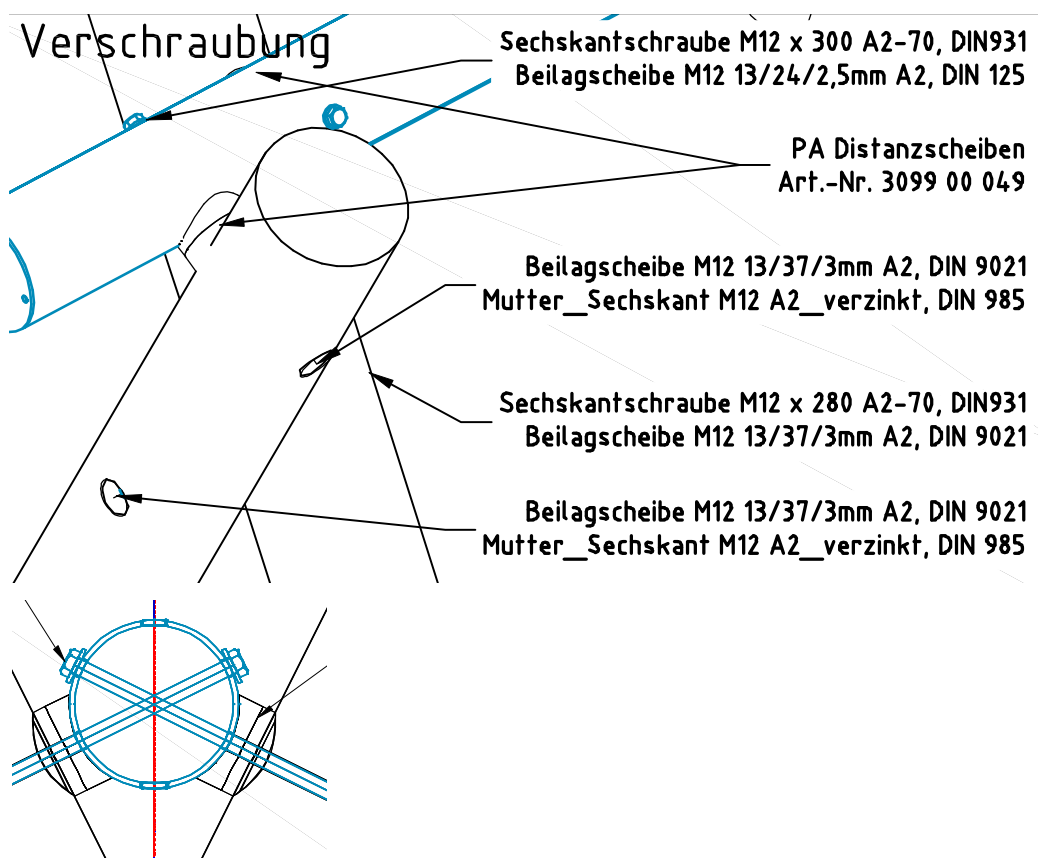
Verschraubung

Sechskantschraube M12 x 300 A2-70, DIN931
Beilagscheibe M12 13/24/2,5mm A2, DIN 125

PA Distanzscheiben
Art.-Nr. 3099 00 049

Beilagscheibe M12 13/37/3mm A2, DIN 9021
Mutter_Sechskant M12 A2_verzinkt, DIN 985

Sechskantschraube M12 x 280 A2-70, DIN931
Beilagscheibe M12 13/37/3mm A2, DIN 9021

Beilagscheibe M12 13/37/3mm A2, DIN 9021
Mutter_Sechskant M12 A2_verzinkt, DIN 985